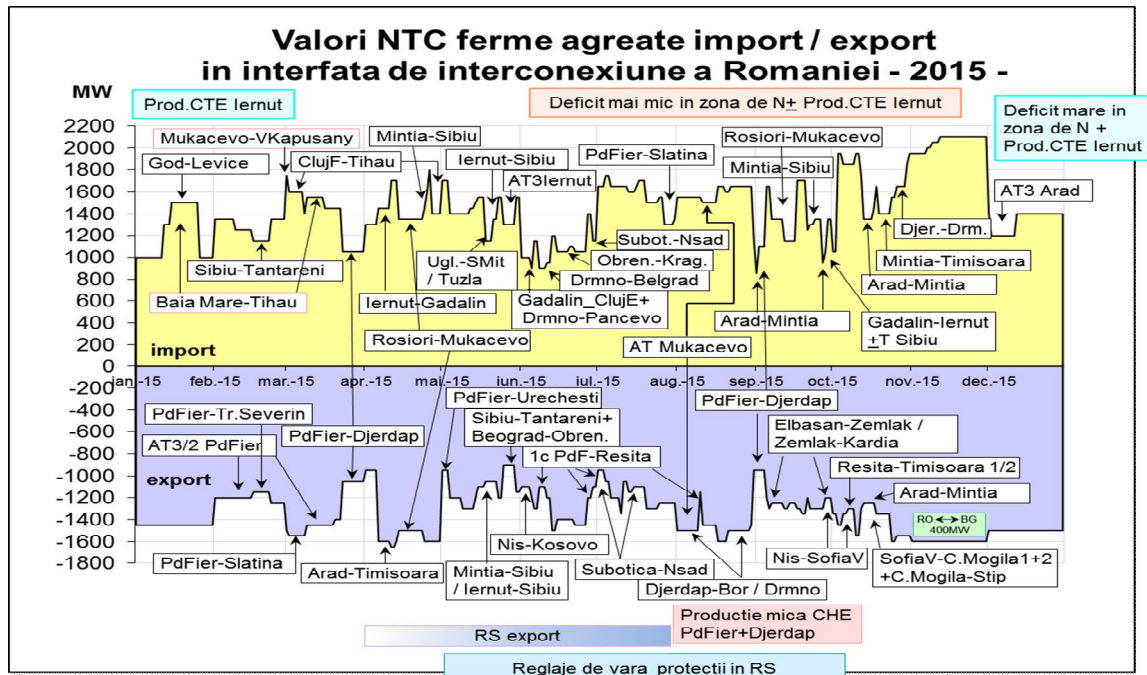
Valori NTC ferme agreate import / export
in interfata de interconexiune a Romaniei - 2015 -

MW

Prod.CTE Iernut

Deficit mai mic in zona de N+ Prod.CTE Iernut

Deficit mare in zona de N + Prod.CTE Iernut

2200
2000
1800
1600
1400
1200
1000
800
600
400
200
0
-200
-400
-600
-800
-1000
-1200
-1400
-1600
-1800

Mukacevo-VKapusany
God-Levice
ClujF-Tihau
Mintia-Sibiu
Iernut-Sibiu
AT3Iernut
PdFier-Slatina
Rosiori-Mukacevo
Mintia-Sibiu
AT3 Arad
Sibiu-Tantareni
Ugl.-SMit / Tuzla
Subot.-Nsad
Obren.-Krag.
Drmno-Belgrad
Djer.-Drm.
Mintia-Timisoara
Arad-Mintia
Baia Mare-Tihau
Iernut-Gadalin
Gadalin_ClujE+ Drmno-Pancevo
Arad-Mintia
Gadalin-Iernut $\pm$T Sibiu
import
Rosiori-Mukacevo
AT Mukacevo

jan.-15 feb.-15 mar.-15 apr.-15 mai.-15 iun.-15 iul.-15 aug.-15 sep.-15 oct.-15 nov.-15 dec.-15

PdFier-Urechesti
PdFier-Tr.Severin
Sibiu-Tantareni+ Beograd-Obren.
PdFier-Djerdap
PdFier-Djerdap
AT3/2 PdFier
Elbasan-Zemlak / Zemlak-Kardia
1c PdF-Resita
export
Resita-Timisoara 1/2
Arad-Mintia
RO BG 400MW
PdFier-Slatina
Nis-Kosovo
Arad-Timisoara
Mintia-Sibiu / Iernut-Sibiu
Subotica-Nsad
Nis-SofiaV
SofiaV-C.Mogila1+2 +C.Mogila-Stip
Djerdap-Bor / Drmno

Productie mica CHE PdFier+Djerdap
RS export
Reglaje de vara protectii in RS